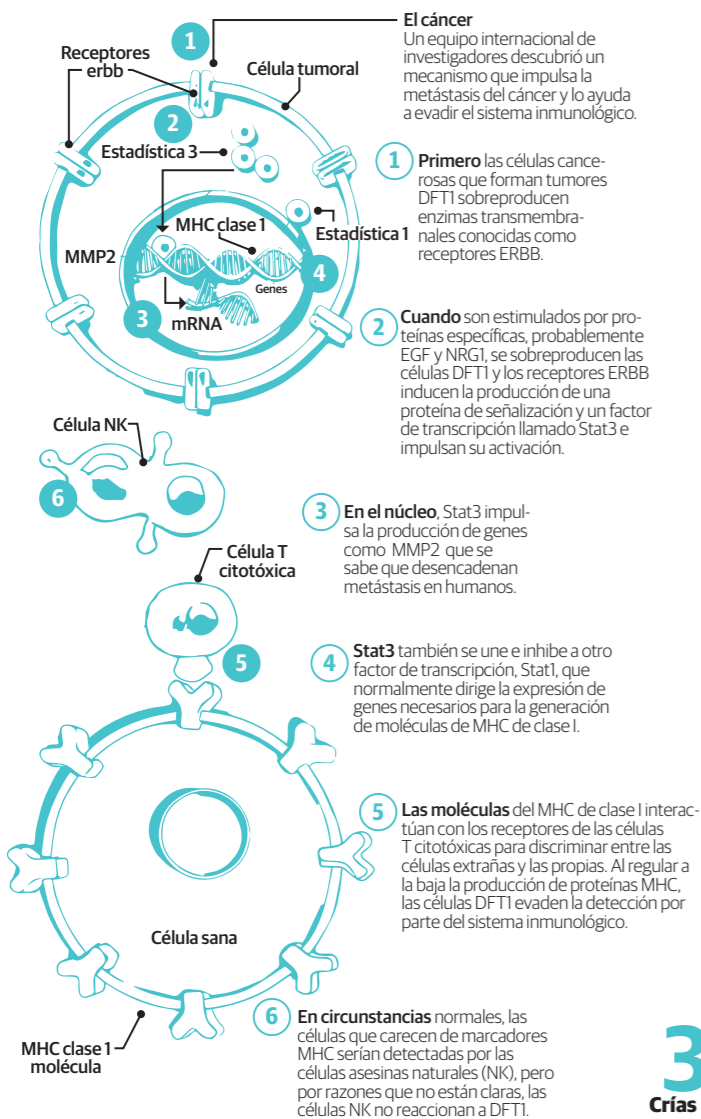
1

Receptores erbb

Célula tumoral

2

Estadística 3

MHC clase 1

Estadística 1

MMP2

Genes

4

3

mRNA

El cáncer
Un equipo internacional de investigadores descubrió un mecanismo que impulsa la metástasis del cáncer y lo ayuda a evadir el sistema inmunológico.

1 Primero las células cancerosas que forman tumores DFT1 sobreproducen enzimas transmembranales conocidas como receptores ERBB.

2 Cuando son estimulados por proteínas específicas, probablemente EGF y NRG1, se sobreproducen las células DFT1 y los receptores ERBB inducen la producción de una proteína de señalización y un factor de transcripción llamado Stat3 e impulsan su activación.

Célula NK

6

3 En el núcleo, Stat3 impulsa la producción de genes como MMP2 que se sabe que desencadenan metástasis en humanos.

Célula T citotóxica

5

4 Stat3 también se une e inhibe a otro factor de transcripción, Stat1, que normalmente dirige la expresión de genes necesarios para la generación de moléculas de MHC de clase I.

5 Las moléculas del MHC de clase I interactúan con los receptores de las células T citotóxicas para discriminar entre las células extrañas y las propias. Al regular a la baja la producción de proteínas MHC, las células DFT1 evaden la detección por parte del sistema inmunológico.

Célula sana

MHC clase 1 molécula

6 En circunstancias normales, las células que carecen de marcadores MHC serían detectadas por las células asesinas naturales (NK), pero por razones que no están claras, las células NK no reaccionan a DFT1.

3
Crías